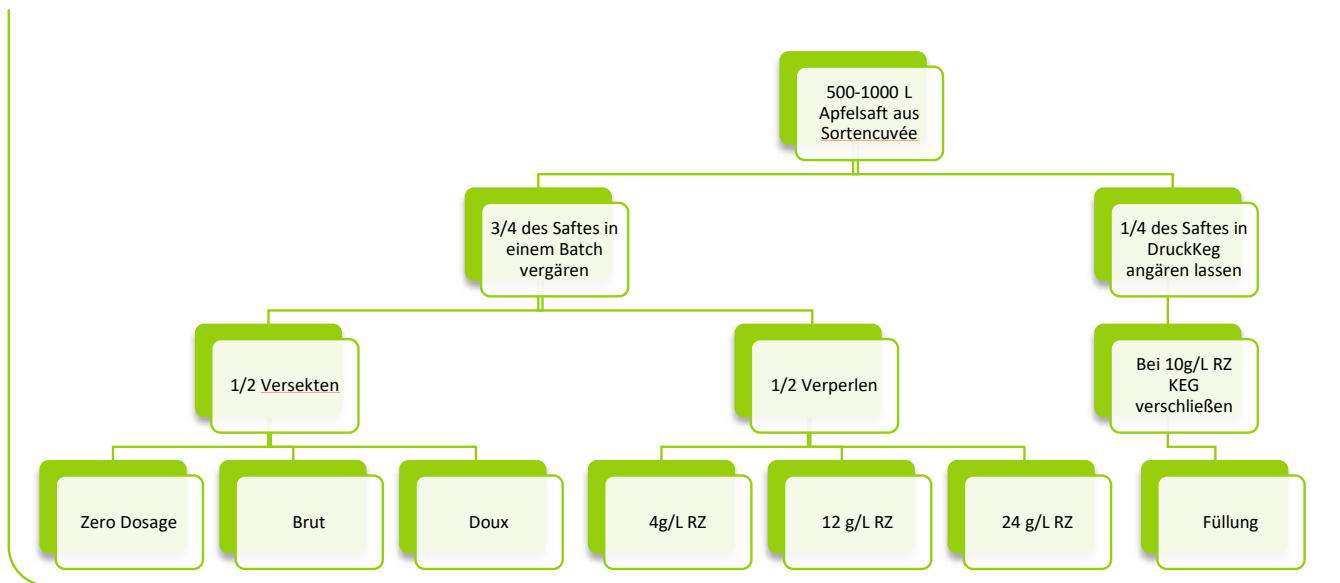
500-1000 L Apfelsaft aus Sortencuvée

3/4 des Saftes in einem Batch vergären

1/4 des Saftes in DruckKeg angären lassen

1/2 Versekten

1/2 Verperlen

Bei 10g/L RZ KEG verschließen

Zero Dosage

Brut

Doux

4g/L RZ

12 g/L RZ

24 g/L RZ

Füllung